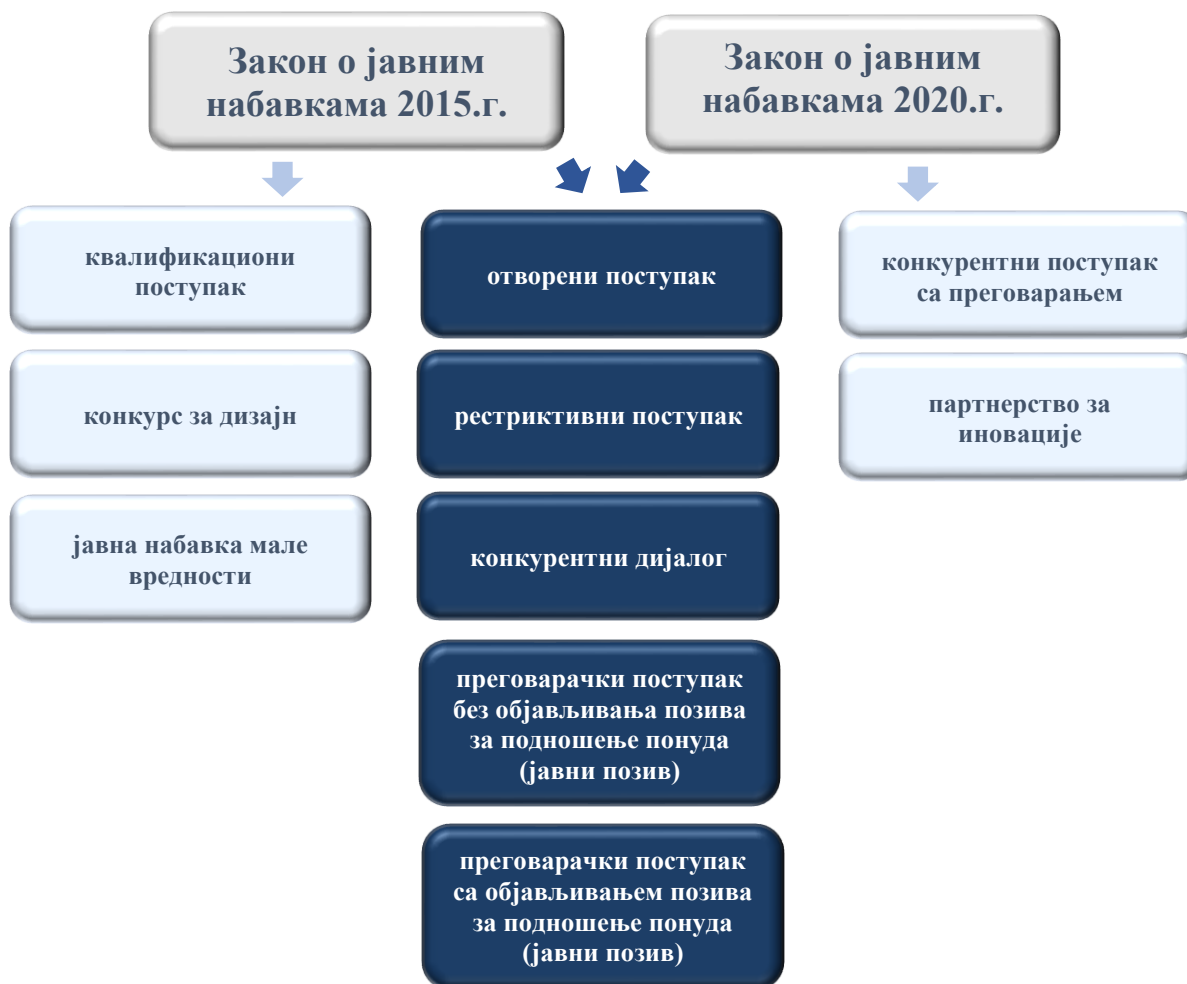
Закон о јавним набавкама 2015.г.

Закон о јавним набавкама 2020.г.

квалификациони поступак

конкурс за дизајн

јавна набавка мале вредности

отворени поступак

рестриктивни поступак

конкурентни дијалог

преговарачки поступак без објављивања позива за подношење понуда (јавни позив)

преговарачки поступак са објављивањем позива за подношење понуда (јавни позив)

конкурентни поступак са преговарањем

партнерство за иновације